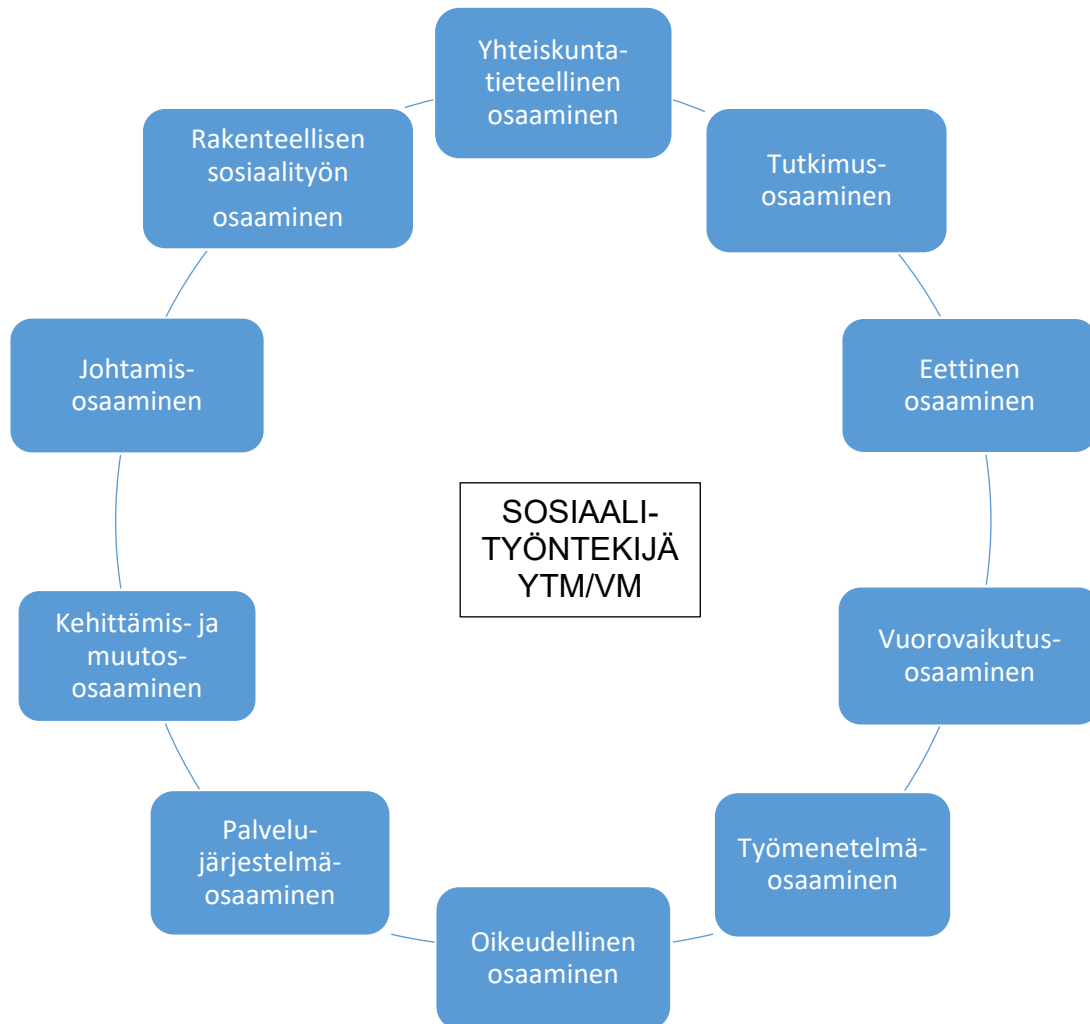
Yhteiskuntatieteellinen osaaminen

Tutkimusosaaminen

Eettinen osaaminen

Vuorovaikutusosaaminen

Työmenetelmäosaaminen

Oikeudellinen osaaminen

Palvelujärjestelmäosaaminen

Kehittämis- ja muutos osaaminen

Johtamisosaaminen

Rakenteellisen sosiaalityön osaaminen

SOSIAALITYÖNTEKIJÄ YTM/VM